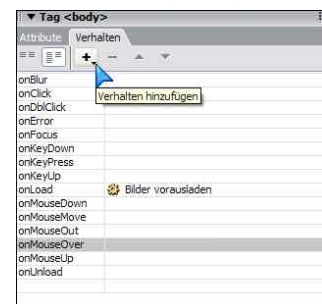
▼ Tag <body>

Attribute Verhalten

+ – ▲ ▼

Verhalten hinzufügen

onBlur
onClick
onDblClick
onError
onFocus
onKeyDown
onKeyPress
onKeyUp
onLoad Bilder vorausladen
onMouseDown
onMouseMove
onMouseOut
onMouseOver
onMouseUp
onUnload